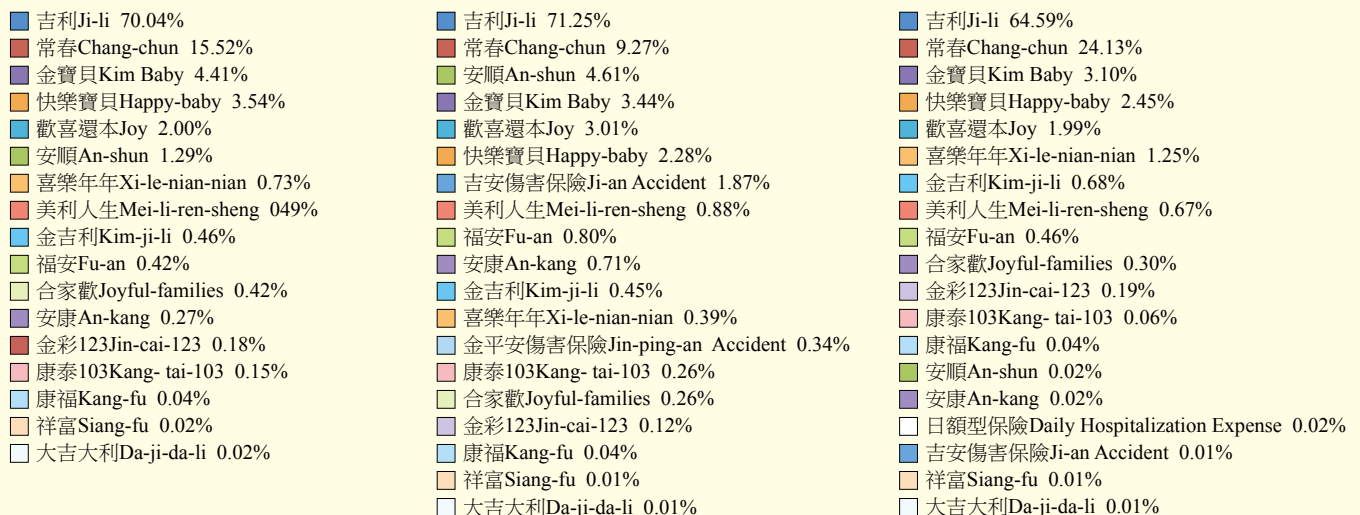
吉利Ji-li 70.04%
常春Chang-chun 15.52%
金寶貝Kim Baby 4.41%
快樂寶貝Happy-baby 3.54%
歡喜還本Joy 2.00%
安順An-shun 1.29%
喜樂年年Xi-le-nian-nian 0.73%
美利人生Mei-li-ren-sheng 049%
金吉利Kim-ji-li 0.46%
福安Fu-an 0.42%
合家歡Joyful-families 0.42%
安康An-kang 0.27%
金彩123Jin-cai-123 0.18%
康泰103Kang- tai-103 0.15%
康福Kang-fu 0.04%
祥富Siang-fu 0.02%
大吉大利Da-ji-da-li 0.02%

吉利Ji-li 71.25%
常春Chang-chun 9.27%
安順An-shun 4.61%
金寶貝Kim Baby 3.44%
歡喜還本Joy 3.01%
快樂寶貝Happy-baby 2.28%
吉安傷害保險Ji-an Accident 1.87%
美利人生Mei-li-ren-sheng 0.88%
福安Fu-an 0.80%
安康An-kang 0.71%
金吉利Kim-ji-li 0.45%
喜樂年年Xi-le-nian-nian 0.39%
金平安傷害保險Jin-ping-an Accident 0.34%
康泰103Kang- tai-103 0.26%
合家歡Joyful-families 0.26%
金彩123Jin-cai-123 0.12%
康福Kang-fu 0.04%
祥富Siang-fu 0.01%
大吉大利Da-ji-da-li 0.01%

吉利Ji-li 64.59%
常春Chang-chun 24.13%
金寶貝Kim Baby 3.10%
快樂寶貝Happy-baby 2.45%
歡喜還本Joy 1.99%
喜樂年年Xi-le-nian-nian 1.25%
金吉利Kim-ji-li 0.68%
美利人生Mei-li-ren-sheng 0.67%
福安Fu-an 0.46%
合家歡Joyful-families 0.30%
金彩123Jin-cai-123 0.19%
康泰103Kang- tai-103 0.06%
康福Kang-fu 0.04%
安順An-shun 0.02%
安康An-kang 0.02%
日額型保險Daily Hospitalization Expense 0.02%
吉安傷害保險Ji-an Accident 0.01%
祥富Siang-fu 0.01%
大吉大利Da-ji-da-li 0.01%